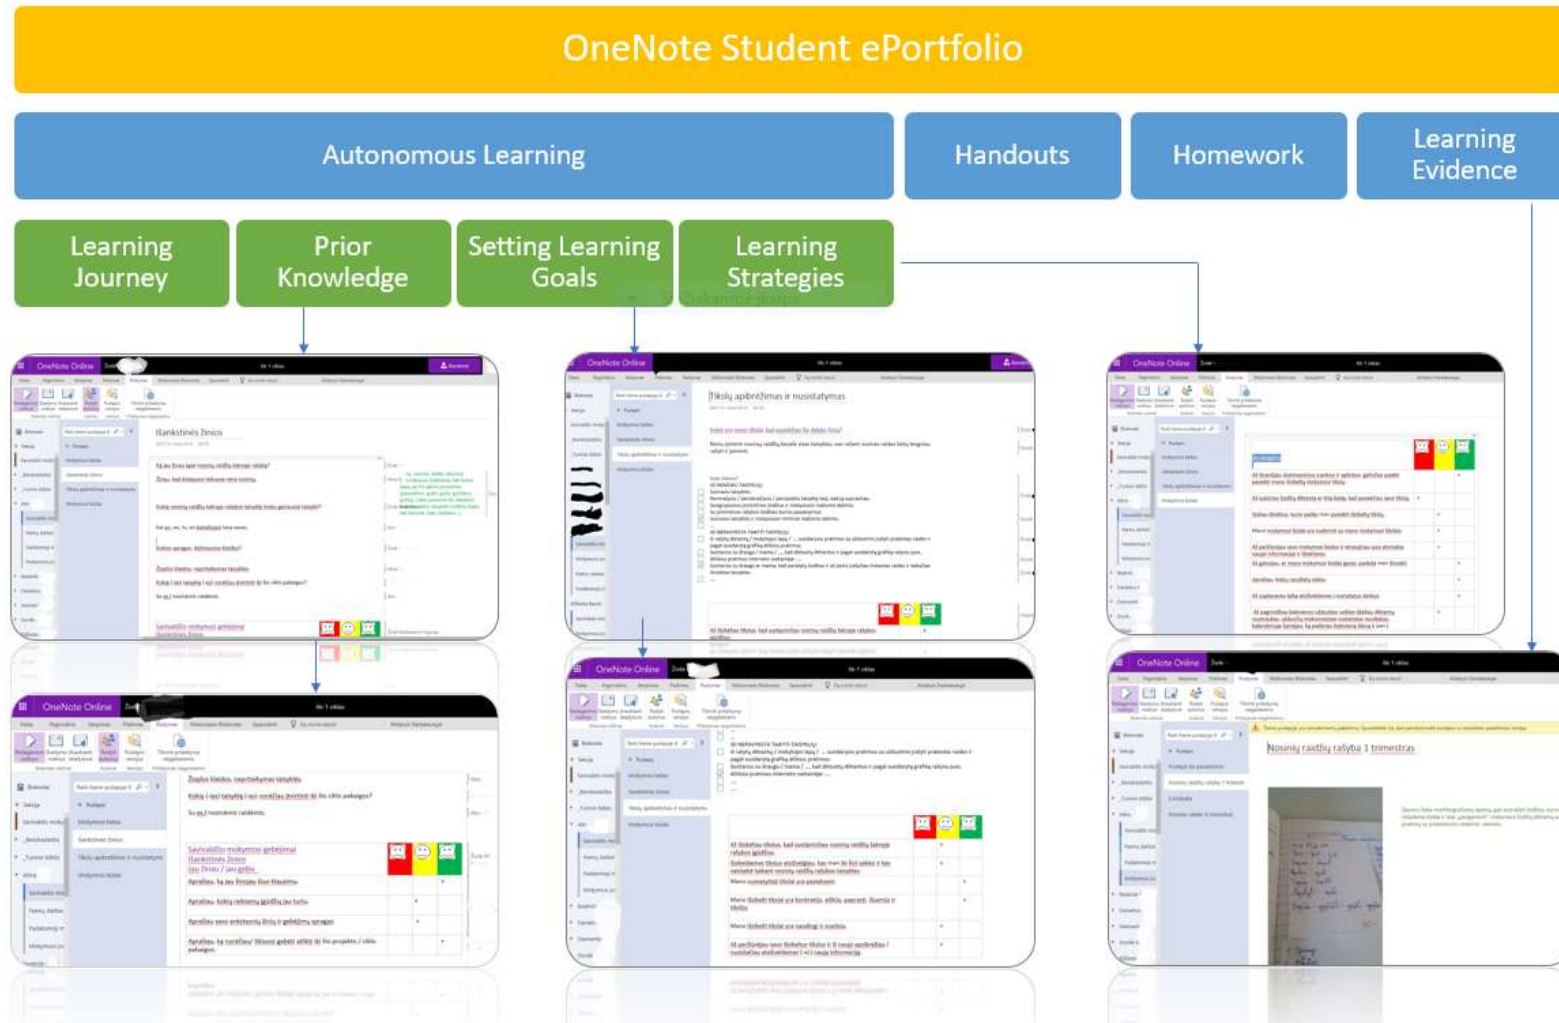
OneNote Student ePortfolio

Autonomous Learning

Handouts

Homework

Learning Evidence

Learning Journey

Prior Knowledge

Setting Learning Goals

Learning Strategies

OneNote Online

Išankstinės žinios

Savivaldžio mokymosi gebėjimai

OneNote Online

Tikslų apibrėžimas ir nusistatymas

OneNote Online

OneNote Online

Savivaldžio mokymosi gebėjimai
Išankstinės žinios

OneNote Online

OneNote Online

Nosinių raidžių rašyba 1 trimestras